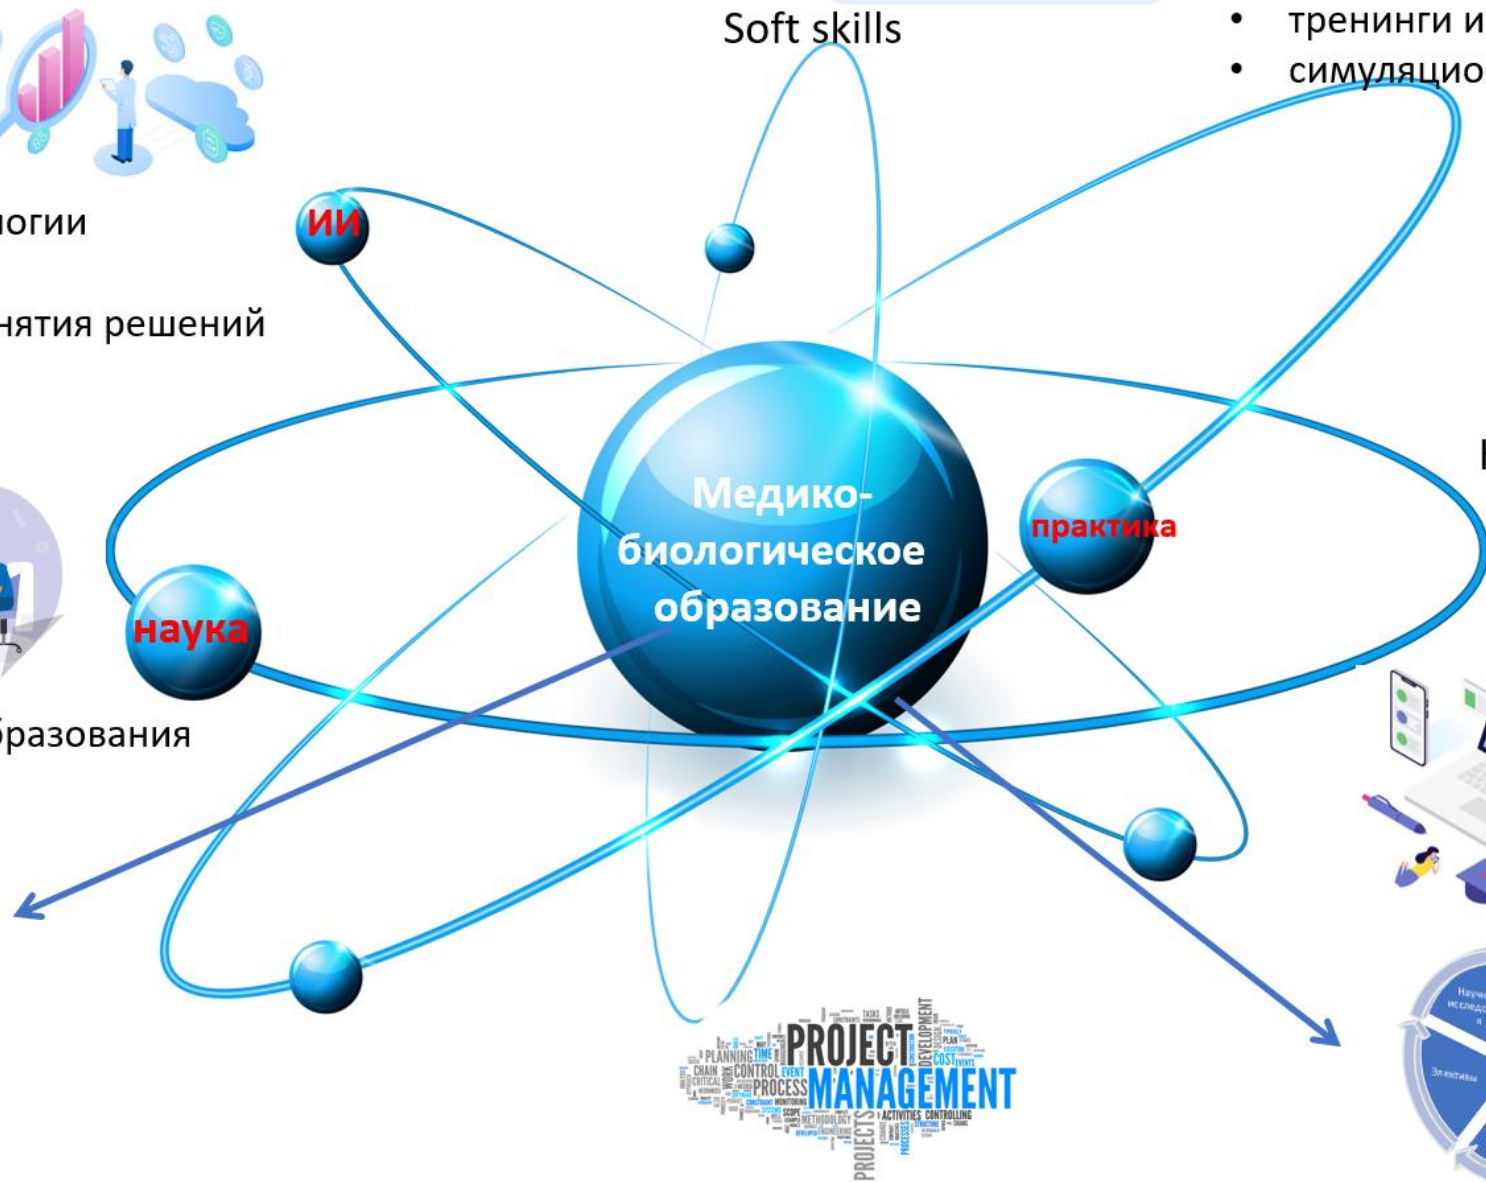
Soft skills

• тренинги и
• симуляцио

логии

нятия решений

ИИ

Медико-биологическое образование

практика

наука

бразования

PLANNING TIME PROJECT DEVELOPMENT CHAIN CONTROL EVENT PROCESS MANAGEMENT ACTIVITIES CONTROLLING METHODOLOGY PROJECTS

Научн исследо

Элективы